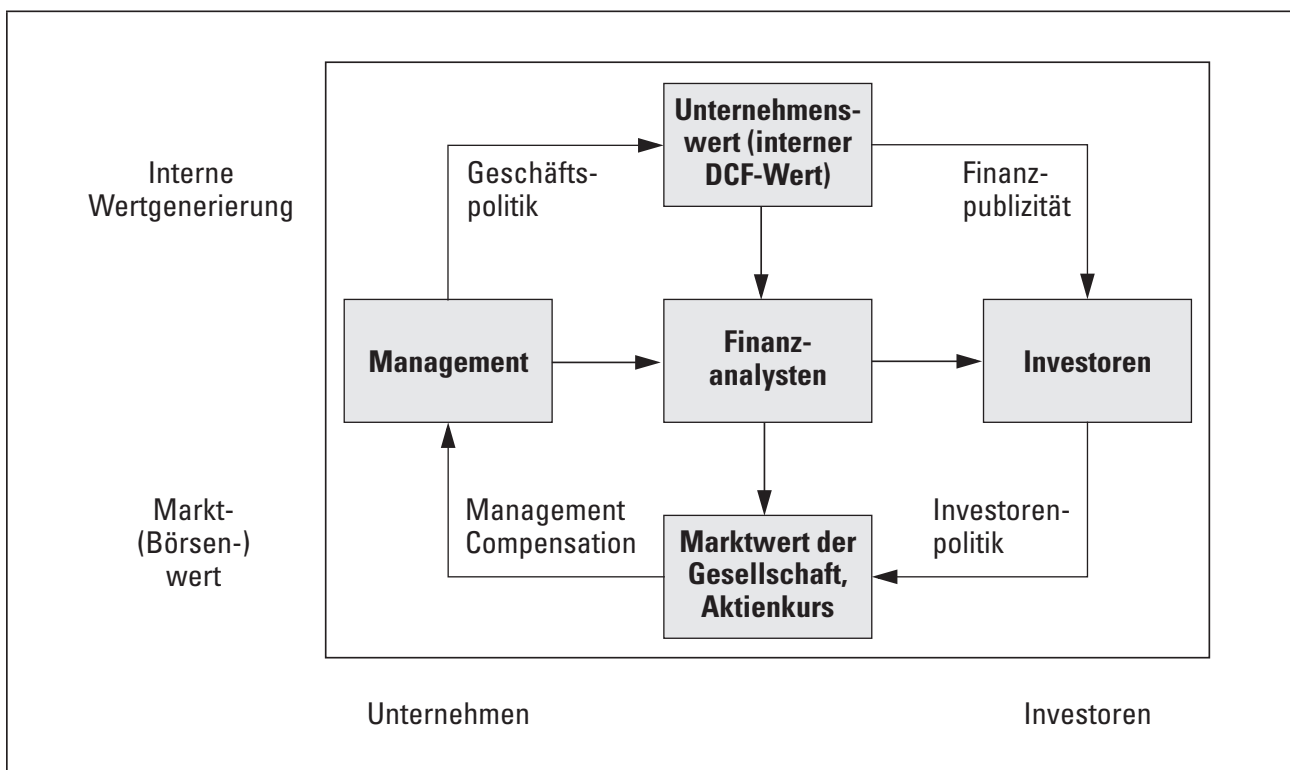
Interne Wertgenerierung

Geschäftspolitik

Unternehmenswert (interner DCF-Wert)

Finanzpublizität

Management

Finanzanalysten

Investoren

Markt-(Börsen-)wert

Management Compensation

Marktwert der Gesellschaft, Aktienkurs

Investorenpolitik

Unternehmen

Investoren